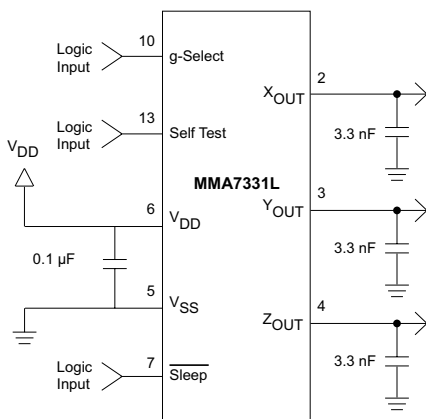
Logic Input
10
g-Select

Logic Input
13
Self Test

$V_{DD}$

6
$V_{DD}$

0.1 µF

5
$V_{SS}$

Logic Input
7
$\overline{\text{Sleep}}$

MMA7331L

2
$X_{OUT}$
3.3 nF

3
$Y_{OUT}$
3.3 nF

4
$Z_{OUT}$
3.3 nF